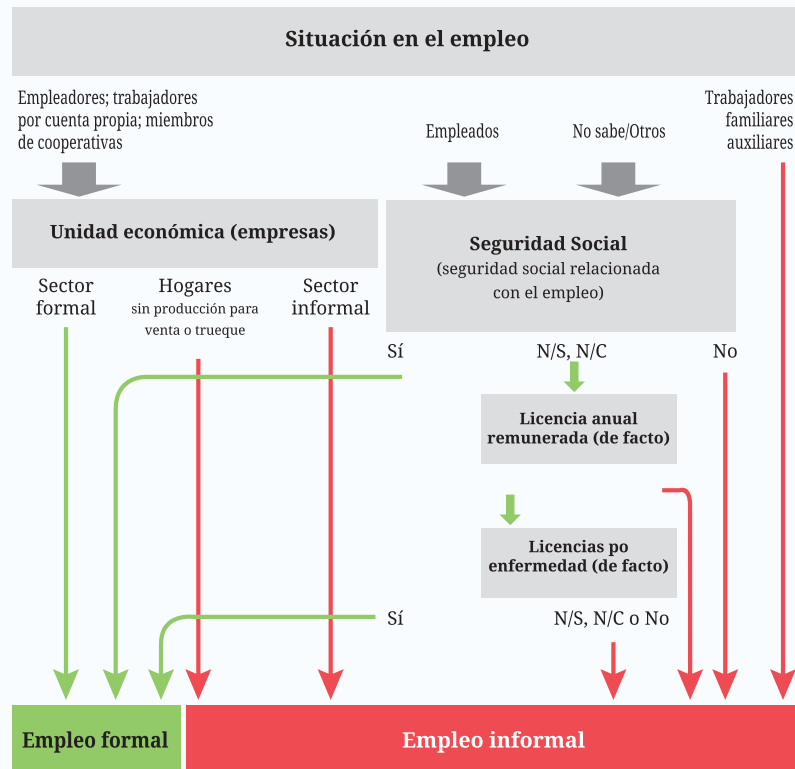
Situación en el empleo

Empleadores; trabajadores por cuenta propia; miembros de cooperativas

Empleados

No sabe/Otros

Trabajadores familiares auxiliares

Unidad económica (empresas)

Seguridad Social
(seguridad social relacionada con el empleo)

Sector formal

Hogares
sin producción para venta o trueque

Sector informal

Sí

N/S, N/C

No

Licencia anual remunerada (de facto)

Licencias po enfermedad (de facto)

Sí

N/S, N/C o No

Empleo formal

Empleo informal